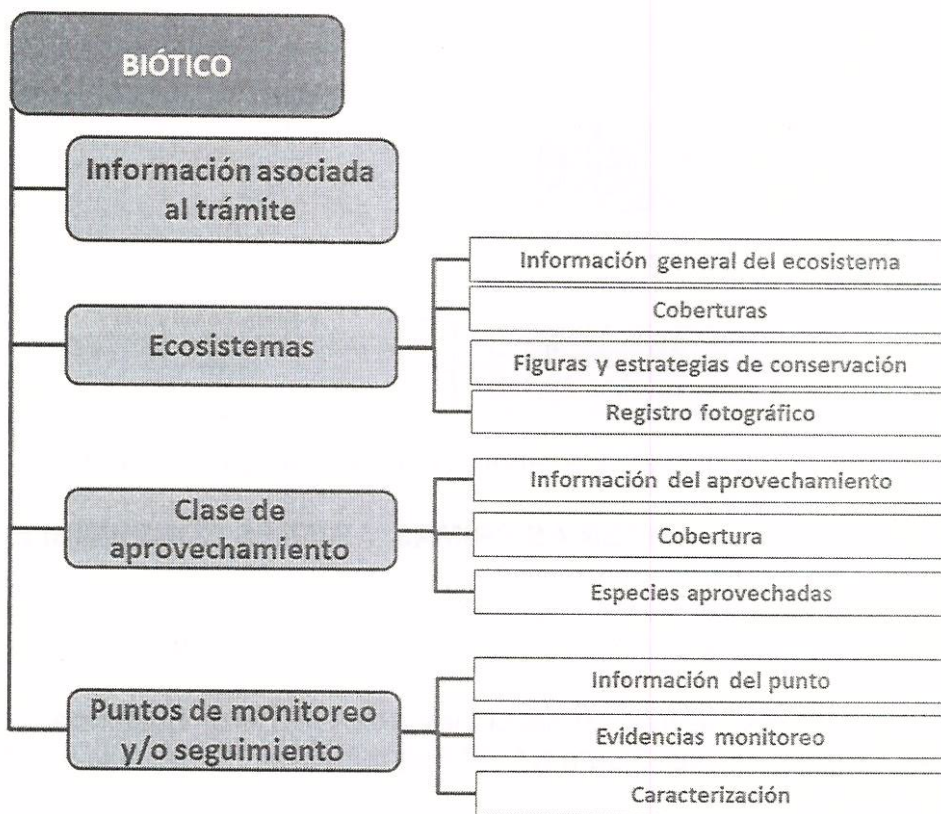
BIÓTICO

Información asociada al trámite

Ecosistemas

Información general del ecosistema

Coberturas

Figuras y estrategias de conservación

Registro fotográfico

Clase de aprovechamiento

Información del aprovechamiento

Cobertura

Especies aprovechadas

Puntos de monitoreo y/o seguimiento

Información del punto

Evidencias monitoreo

Caracterización